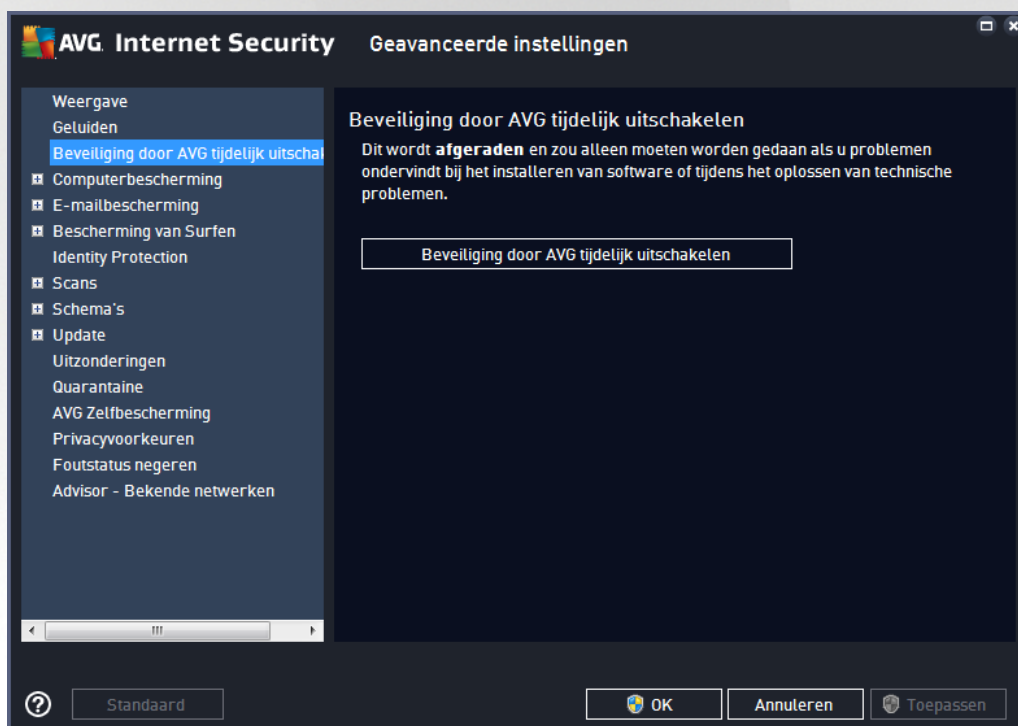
AVG. Internet Security Geavanceerde instellingen

Weergave
Geluiden
Beveiliging door AVG tijdelijk uitschak
Computerbescherming
E-mailbescherming
Bescherming van Surfen
Identity Protection
Scans
Schema's
Update
Uitzonderingen
Quarantaine
AVG Zelfbescherming
Privacyvoorkeuren
Foutstatus negeren
Advisor - Bekende netwerken

Beveiliging door AVG tijdelijk uitschakelen

Dit wordt **afgeraden** en zou alleen moeten worden gedaan als u problemen ondervindt bij het installeren van software of tijdens het oplossen van technische problemen.

Beveiliging door AVG tijdelijk uitschakelen

Standaard OK Annuleren Toepassen